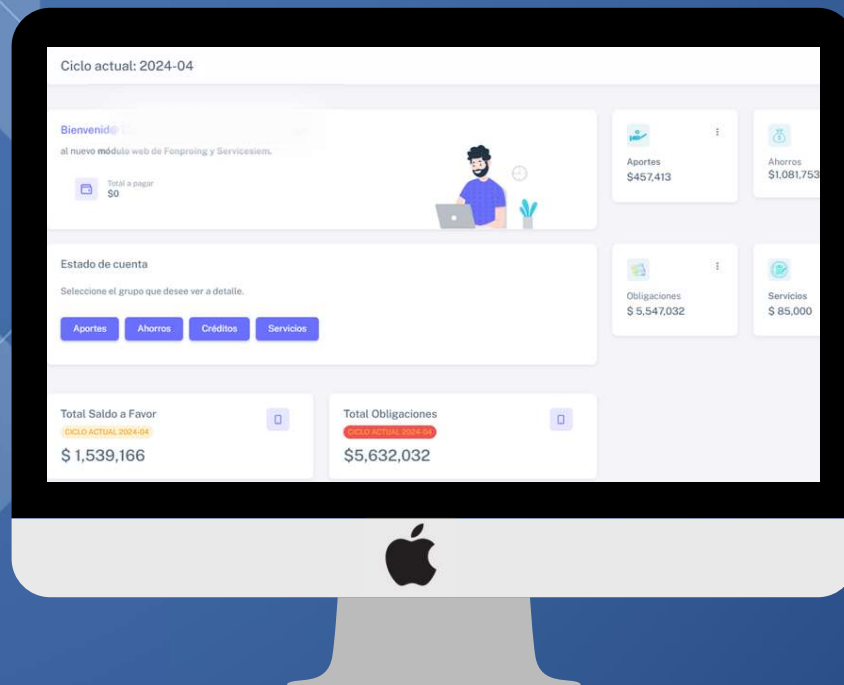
Ciclo actual: 2024-04

Bienvenido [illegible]

al nuevo módulo web de Fonproing y Servicesiem.

Total a pagar
$0

Aportes
$457,413

Ahorros
$1,081,753

Estado de cuenta

Seleccione el grupo que desee ver a detalle.

Aportes Ahorros Créditos Servicios

Obligaciones
$ 5,547,032

Servicios
$ 85,000

Total Saldo a Favor
CICLO ACTUAL 2024-04
$ 1,539,166

Total Obligaciones
CICLO ACTUAL 2024-04
$5,632,032